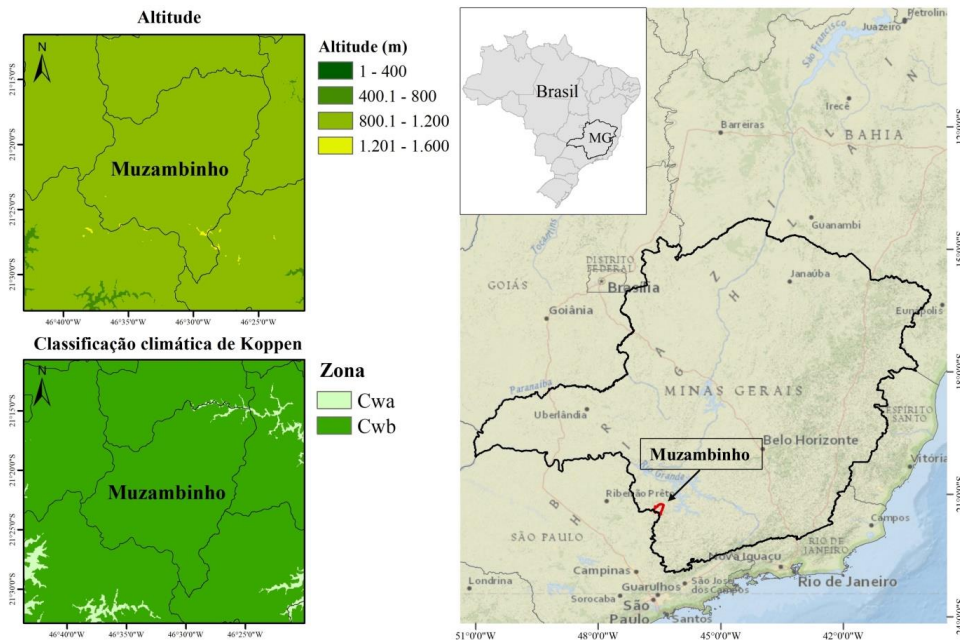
Altitude

N

21°15'0"S
21°20'0"S
21°25'0"S
21°30'0"S

Muzambinho

46°40'0"W 46°35'0"W 46°30'0"W 46°25'0"W

Altitude (m)
1 - 400
400.1 - 800
800.1 - 1.200
1.201 - 1.600

Classificação climática de Koppen

N

21°15'0"S
21°20'0"S
21°25'0"S
21°30'0"S

Muzambinho

46°40'0"W 46°35'0"W 46°30'0"W 46°25'0"W

Zona
Cwa
Cwb

Brasil
MG

Petrolina
Juazeiro
Irecê
Barreiras
BAHIA
Guanambi
Janaúba
DISTRITO FEDERAL
Brasília
GOIÁS
Goiânia
Eunápolis
MINAS GERAIS
Uberlândia
ESPÍRITO SANTO
Belo Horizonte
Muzambinho
Vitória
Ribeirão Preto
Campos
SÃO PAULO
RIO DE JANEIRO
Nova Iguaçu
Campinas
Rio de Janeiro
Londrina
Guarulhos
São José dos Campos
Sorocaba
São Paulo
Santos

51°0'0"W 48°0'0"W 45°0'0"W 42°0'0"W

12°0'0"S
15°0'0"S
18°0'0"S
21°0'0"S
24°0'0"S